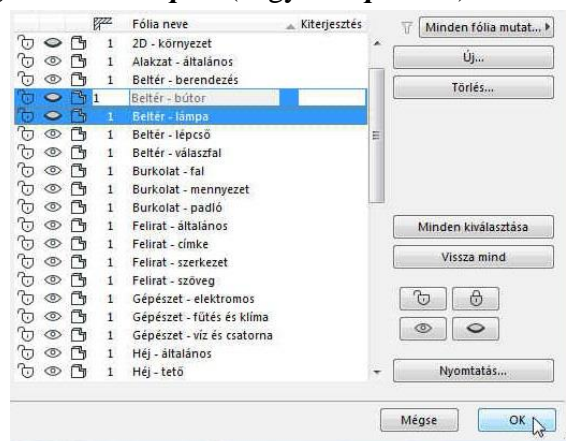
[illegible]

| | Fólia neve | Kiterjesztés |
|---|---|---|
| 1 | 2D - környezet | |
| 1 | Alakzat - általános | |
| 1 | Beltér - berendezés | |
| 1 | Beltér - bútor | |
| 1 | Beltér - lámpa | |
| 1 | Beltér - lépcső | |
| 1 | Beltér - válaszfal | |
| 1 | Burkolat - fal | |
| 1 | Burkolat - mennyezet | |
| 1 | Burkolat - padló | |
| 1 | Felirat - általános | |
| 1 | Felirat - címke | |
| 1 | Felirat - szerkezet | |
| 1 | Felirat - szöveg | |
| 1 | Gépészet - elektromos | |
| 1 | Gépészet - fűtés és klíma | |
| 1 | Gépészet - víz és csatorna | |
| 1 | Héj - általános | |
| 1 | Héj - tető | |

Minden fólia mutat...

Új...

Törlés...

Minden kiválasztása

Vissza mind

Nyomtatás...

Mégse

OK